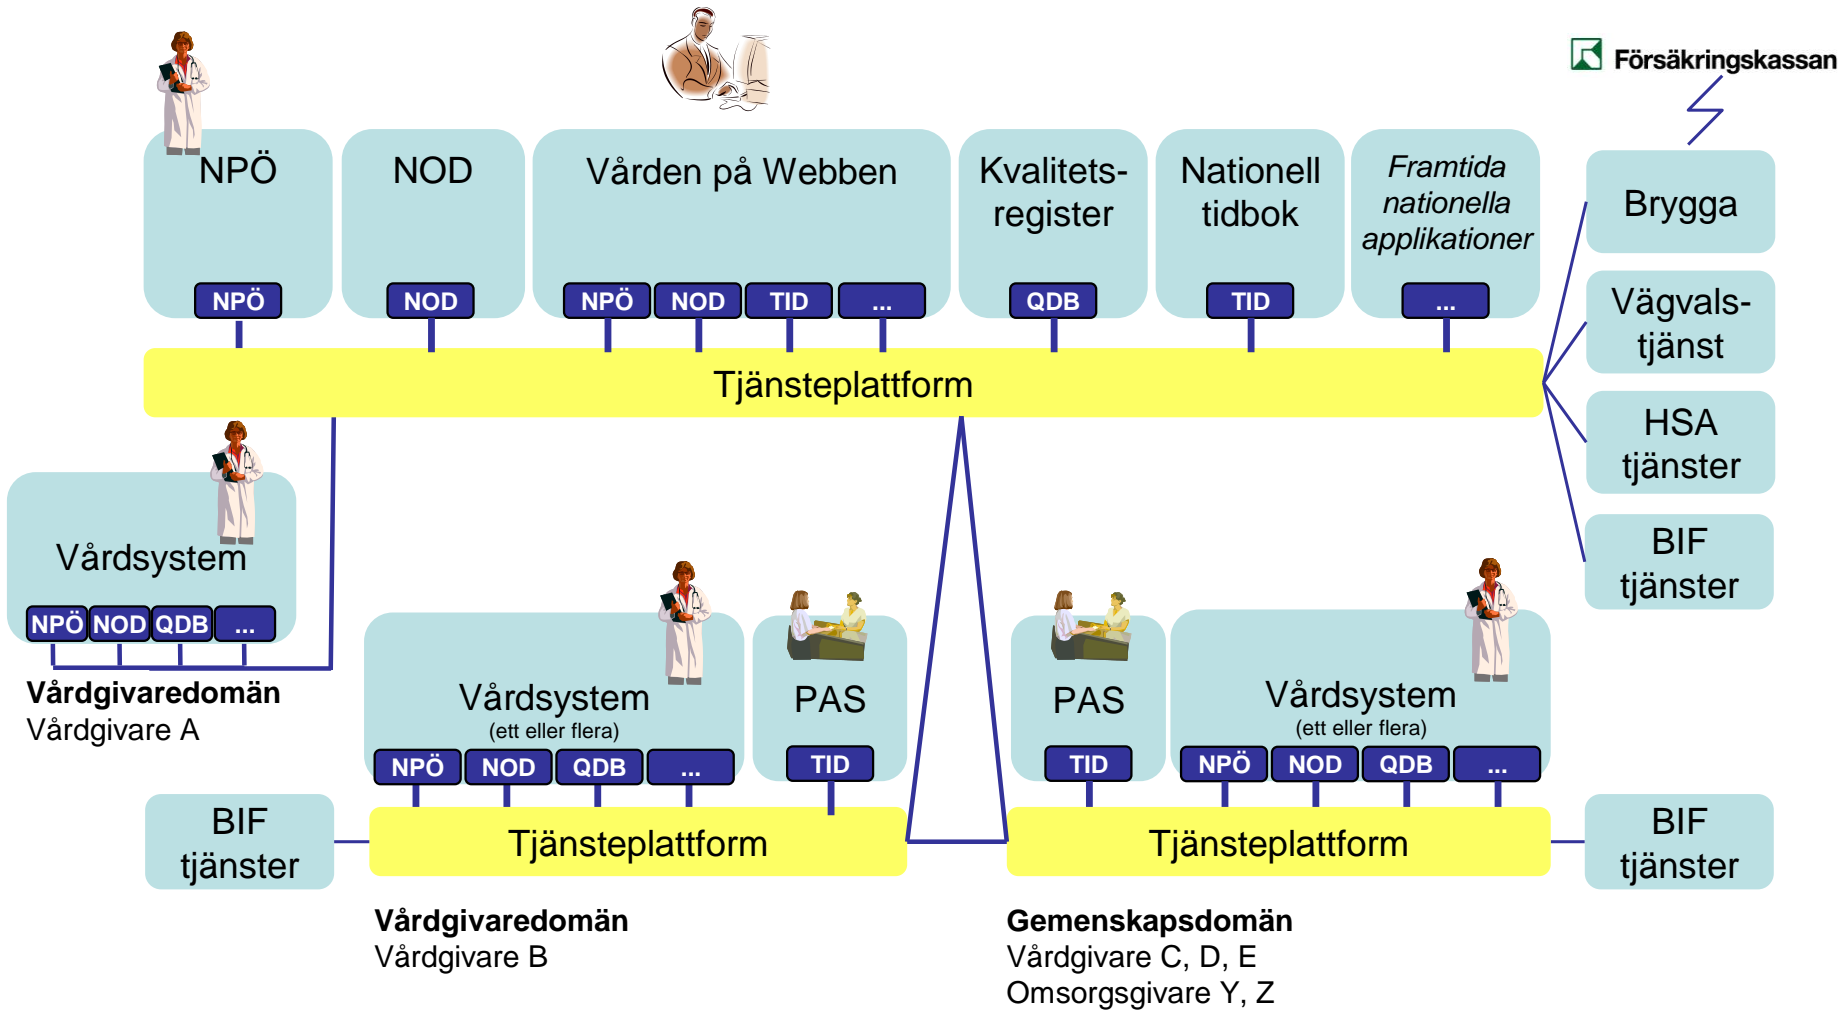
Försäkringskassan

NPÖ
NPÖ

NOD
NOD

Vården på Webben
NPÖ NOD TID ...

Kvalitets-register
QDB

Nationell tidbok
TID

Framtida nationella applikationer
...

Brygga

Vägvals-tjänst

HSA tjänster

BIF tjänster

Tjänsteplattform

Vårdsystem
NPÖ NOD QDB ...

**Vårdgivaredomän**
Vårdgivare A

Vårdsystem
(ett eller flera)
NPÖ NOD QDB ...

PAS
TID

PAS
TID

Vårdsystem
(ett eller flera)
NPÖ NOD QDB ...

BIF tjänster

Tjänsteplattform

Tjänsteplattform

BIF tjänster

**Vårdgivaredomän**
Vårdgivare B

**Gemenskapsdomän**
Vårdgivare C, D, E
Omsorgsgivare Y, Z